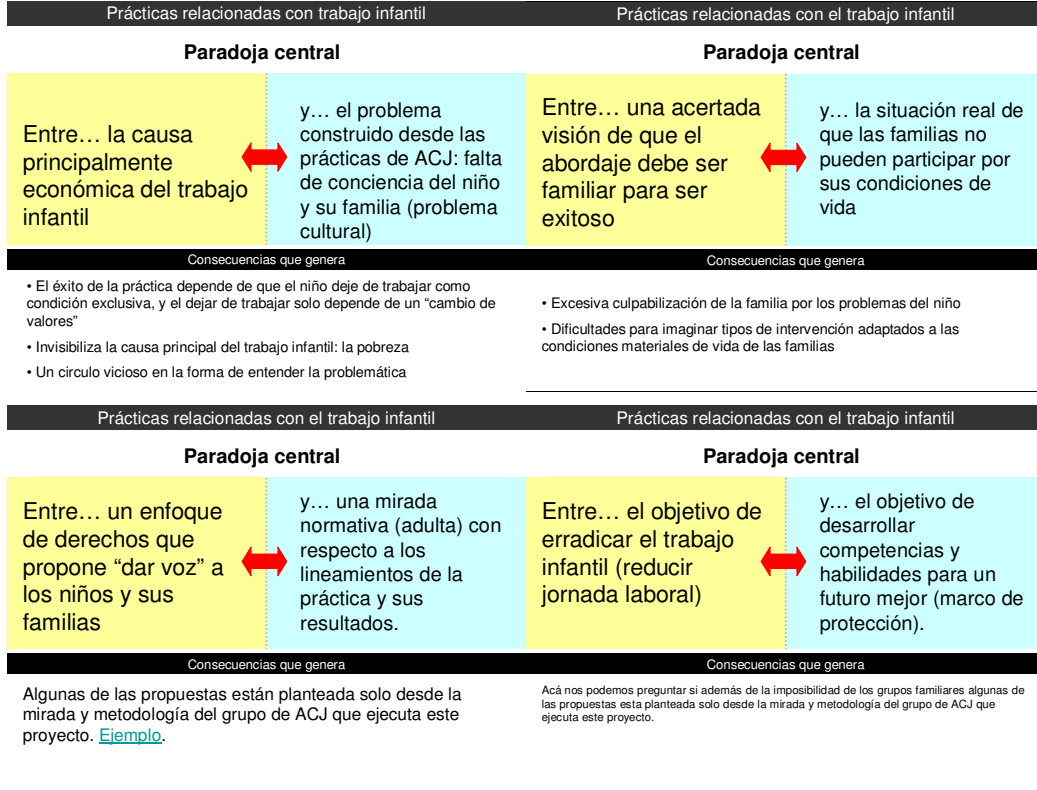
Prácticas relacionadas con trabajo infantil

Paradoja central

Entre… la causa principalmente económica del trabajo infantil

y… el problema construido desde las prácticas de ACJ: falta de conciencia del niño y su familia (problema cultural)

Consecuencias que genera

• El éxito de la práctica depende de que el niño deje de trabajar como condición exclusiva, y el dejar de trabajar solo depende de un “cambio de valores”

• Invisibiliza la causa principal del trabajo infantil: la pobreza

• Un circulo vicioso en la forma de entender la problemática

Prácticas relacionadas con el trabajo infantil

Paradoja central

Entre… una acertada visión de que el abordaje debe ser familiar para ser exitoso

y… la situación real de que las familias no pueden participar por sus condiciones de vida

Consecuencias que genera

• Excesiva culpabilización de la familia por los problemas del niño

• Dificultades para imaginar tipos de intervención adaptados a las condiciones materiales de vida de las familias

Prácticas relacionadas con el trabajo infantil

Paradoja central

Entre… un enfoque de derechos que propone “dar voz” a los niños y sus familias

y… una mirada normativa (adulta) con respecto a los lineamientos de la práctica y sus resultados.

Consecuencias que genera

Algunas de las propuestas están planteada solo desde la mirada y metodología del grupo de ACJ que ejecuta este proyecto. Ejemplo.

Prácticas relacionadas con el trabajo infantil

Paradoja central

Entre… el objetivo de erradicar el trabajo infantil (reducir jornada laboral)

y… el objetivo de desarrollar competencias y habilidades para un futuro mejor (marco de protección).

Consecuencias que genera

Acá nos podemos preguntar si además de la imposibilidad de los grupos familiares algunas de las propuestas esta planteada solo desde la mirada y metodología del grupo de ACJ que ejecuta este proyecto.